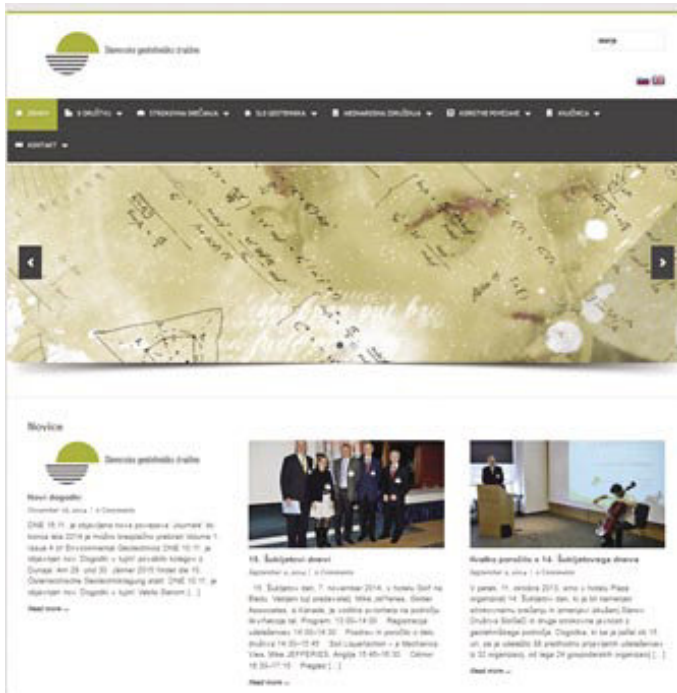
Slovensko geotehniško društvo

Iskanje

DOMOV | O DRUŠTVU | STROKOVNA SREČANJA | SLO GEOTEHNIKA | MEDNARODNA ZDRUŽENJA | KORISTNE POVEZAVE | KNJIŽNICA | KONTAKT

Novice

Slovensko geotehniško društvo

Novi dogodki

November 16, 2014 | 0 Comments

DNE 15.11. je objavljena nova povezava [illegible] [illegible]

Read more →

18. Šukljetovi dnevi

September 9, 2014 | 0 Comments

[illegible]

Read more →

Kratko poročilo o 14. Šukljetovega dneva

September 9, 2014 | 0 Comments

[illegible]

Read more →